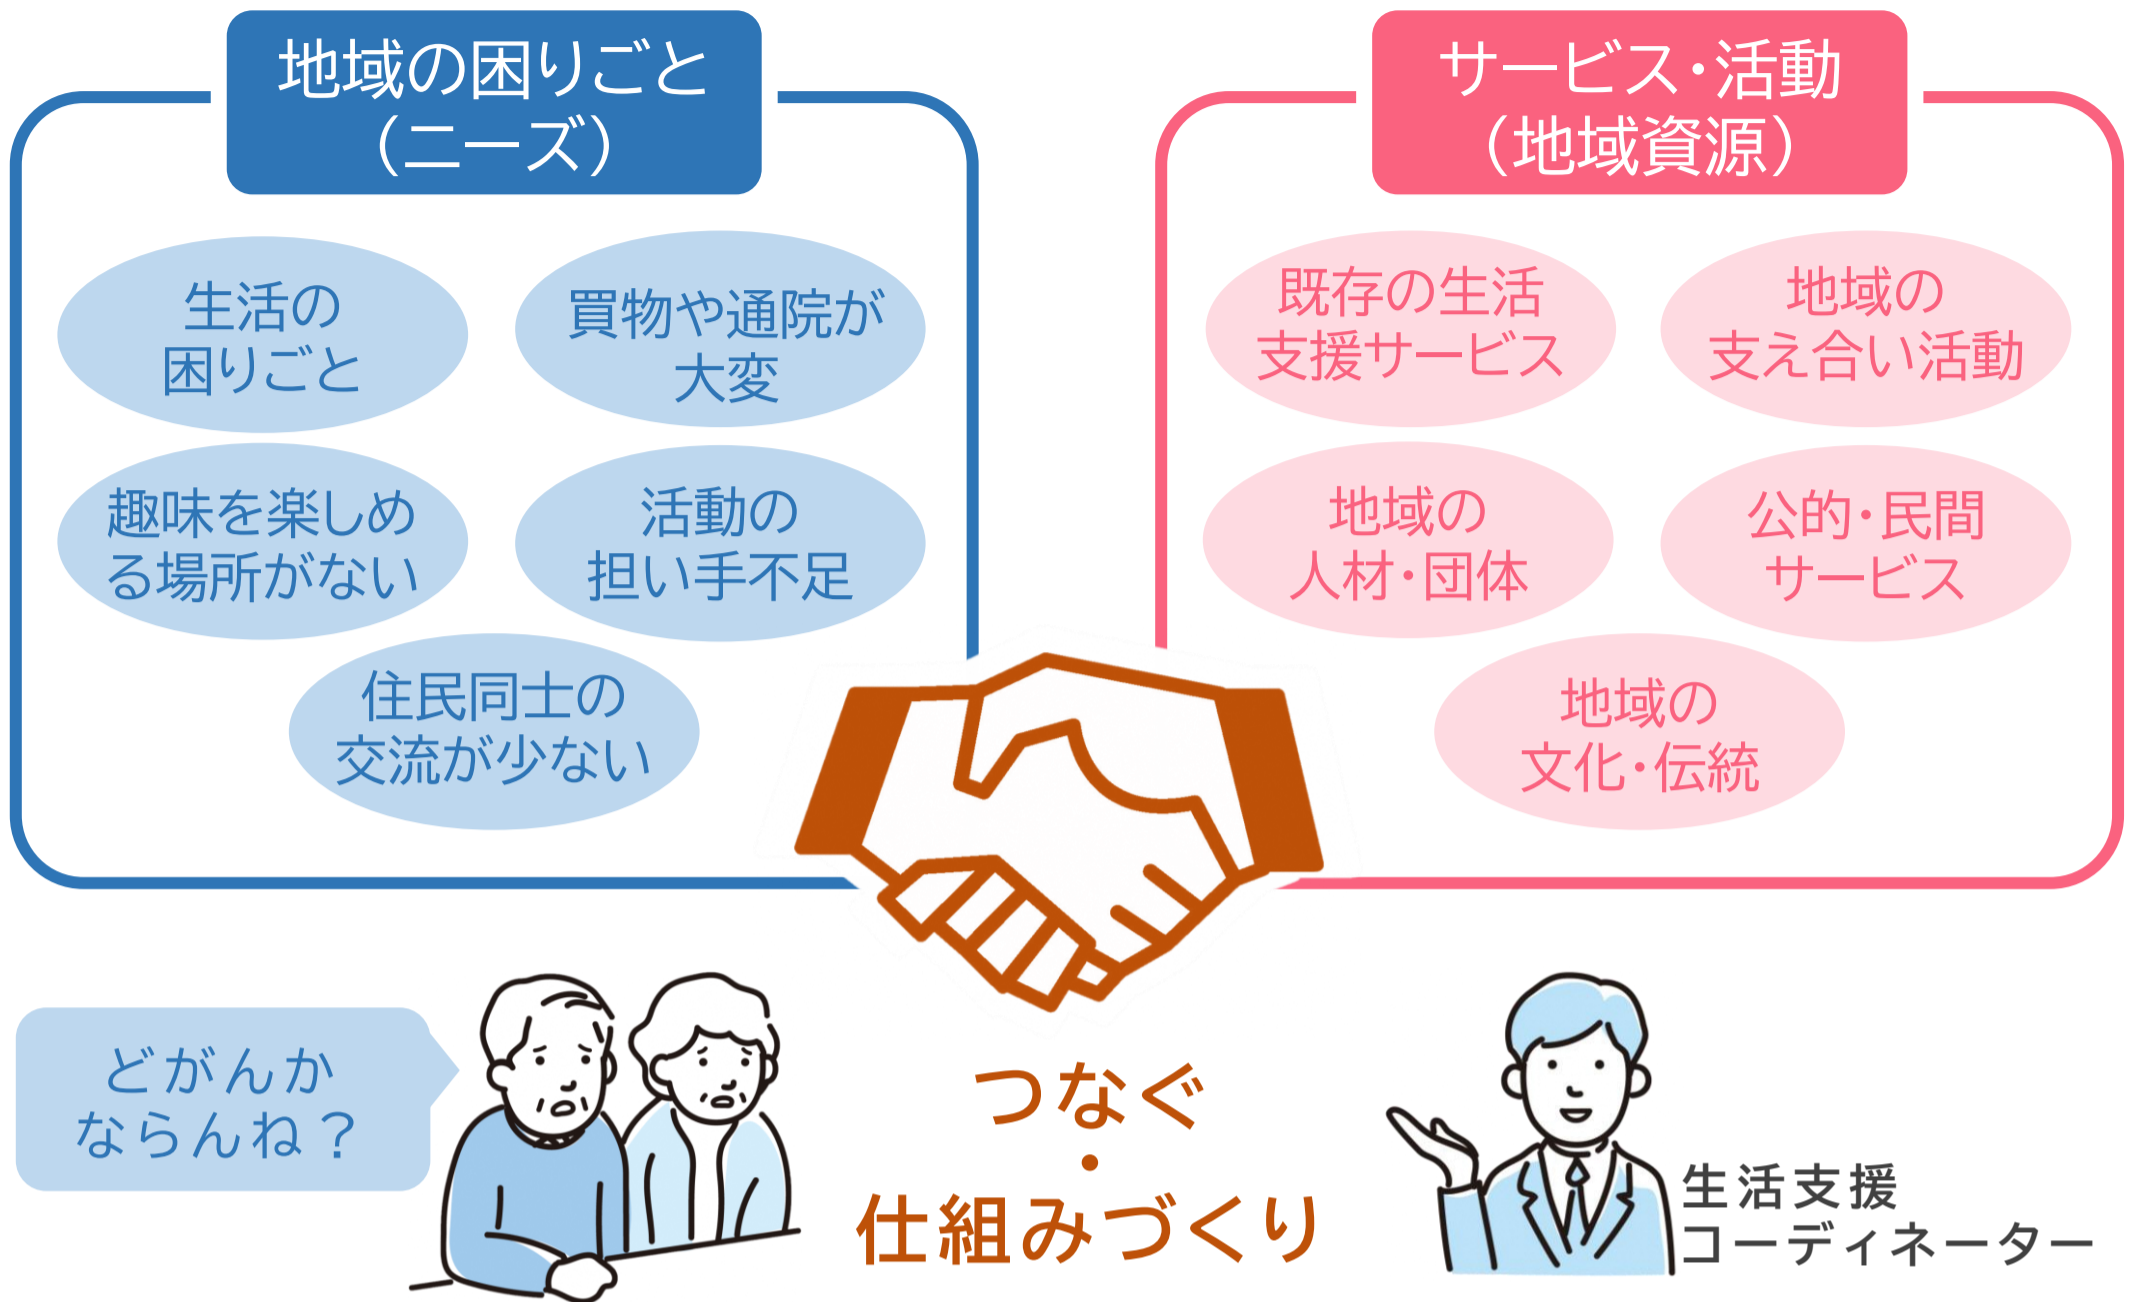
地域の困りごと
（ニーズ）

生活の困りごと

買物や通院が大変

趣味を楽しめる場所がない

活動の担い手不足

住民同士の交流が少ない

サービス・活動
（地域資源）

既存の生活支援サービス

地域の支え合い活動

地域の人材・団体

公的・民間サービス

地域の文化・伝統

どがんかならんね？

つなぐ
・
仕組みづくり

生活支援コーディネーター